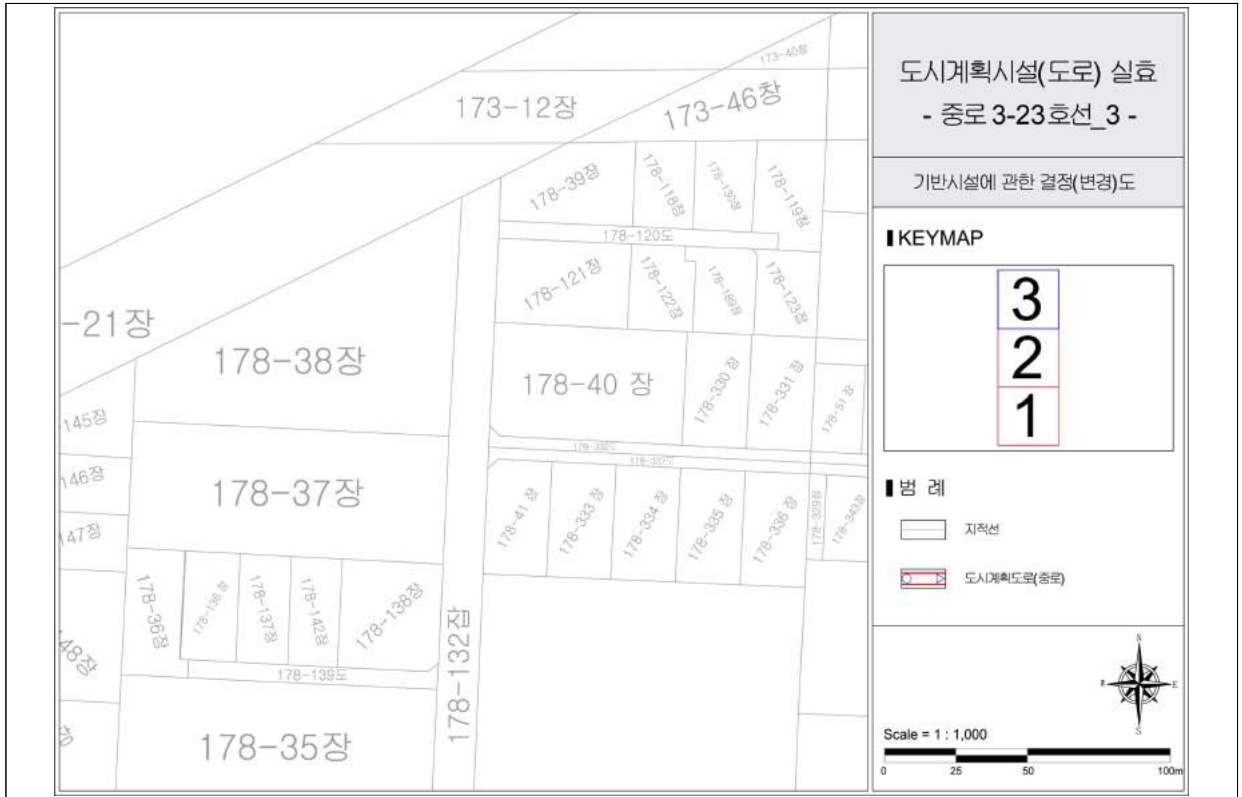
173-40장
173-12장
173-46창
178-39장
178-118장
178-130장
178-119장
178-120도
178-121장
178-122장
178-186장
178-123장
-21장
178-38장
178-40 장
178-330 장
178-331 장
178-51 장
145장
178-332도
178-337도
146장
178-37장
178-41 장
178-333 장
178-334 장
178-335 장
178-336 장
178-329장
178-343장
47장
178-36장
178-136 장
178-137장
178-142장
178-138장
178-132잡
48장
178-139도
178-35장

도시계획시설(도로) 실효
- 중로 3-23호선_3 -

기반시설에 관한 결정(변경)도

KEYMAP
3
2
1

범 례
지적선
도시계획도로(중로)

N
E
S

Scale = 1 : 1,000
0
25
50
100m